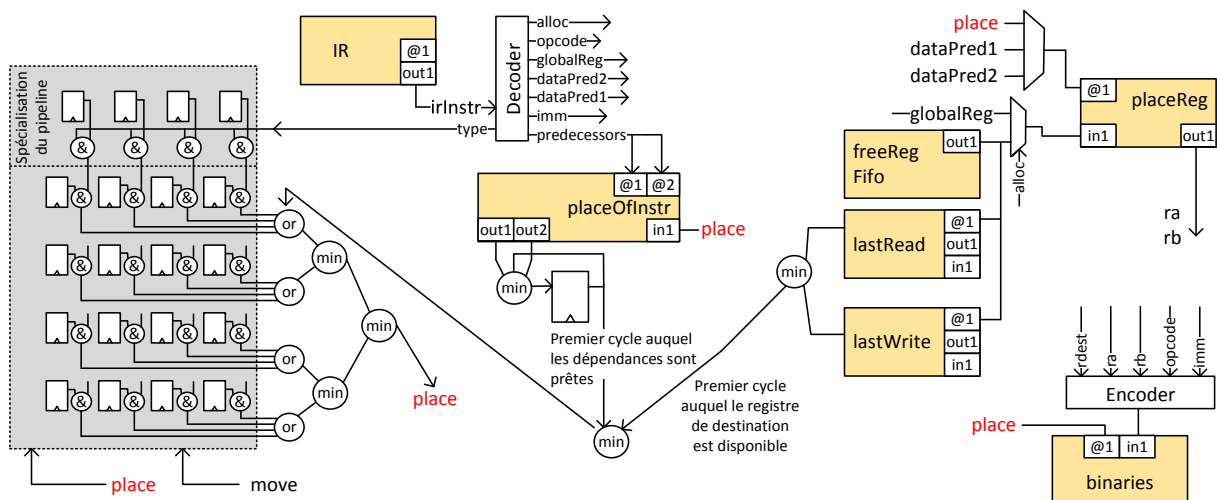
IR
@1
out1
irInstr
type
Decoder
alloc
opcode
globalReg
dataPred2
dataPred1
imm
predecessors
Spécialisation du pipeline
&
&
&
&
&
&
&
&
&
&
&
&
&
&
&
&
&
&
&
&
or
min
or
min
or
min
or
place
place
move
@1
@2
placeOfInstr
out1
out2
in1
place
min
Premier cycle auquel les dépendances sont prêtes
Premier cycle auquel le registre de destination est disponible
min
min
place
dataPred1
dataPred2
globalReg
@1
placeReg
in1
out1
freeReg Fifo
out1
alloc
@1
lastRead
out1
in1
@1
lastWrite
out1
in1
ra
rb
rdest
ra
rb
opcode
imm
Encoder
place
@1
in1
binaries